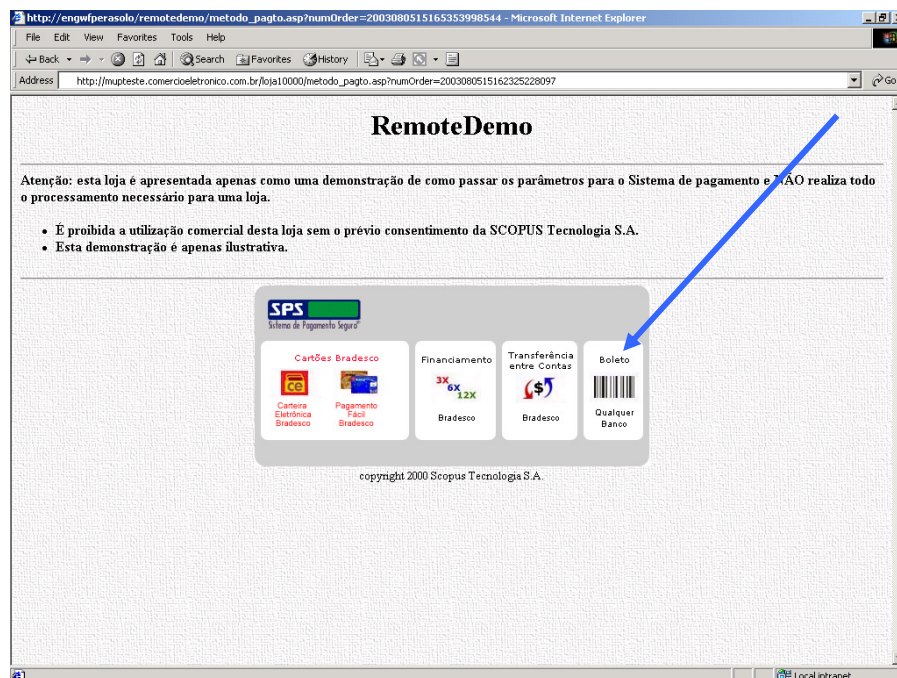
http://engwfperasolo/remotedemo/metodo_pagto.asp?numOrder=200308051516535398544 - Microsoft Internet Explorer

File Edit View Favorites Tools Help

Back Search Favorites History

Address http://mupteste.comercioeletronico.com.br/loja10000/metodo_pagto.asp?numOrder=2003080515162325228097 Go

RemoteDemo

Atenção: esta loja é apresentada apenas como uma demonstração de como passar os parâmetros para o Sistema de pagamento e NÃO realiza todo o processamento necessário para uma loja.

- É proibida a utilização comercial desta loja sem o prévio consentimento da SCOPUS Tecnologia S.A.
- Esta demonstração é apenas ilustrativa.

SPS
Sistema de Pagamento Seguro

Cartões Bradesco

ce

Carteira Eletrônica Bradesco

Pagamento Fácil Bradesco

Financiamento

3X 6X 12X

Bradesco

Transferência entre Contas

$

Bradesco

Boleto

Qualquer Banco

copyright 2000 Scopus Tecnologia S.A.

Local intranet